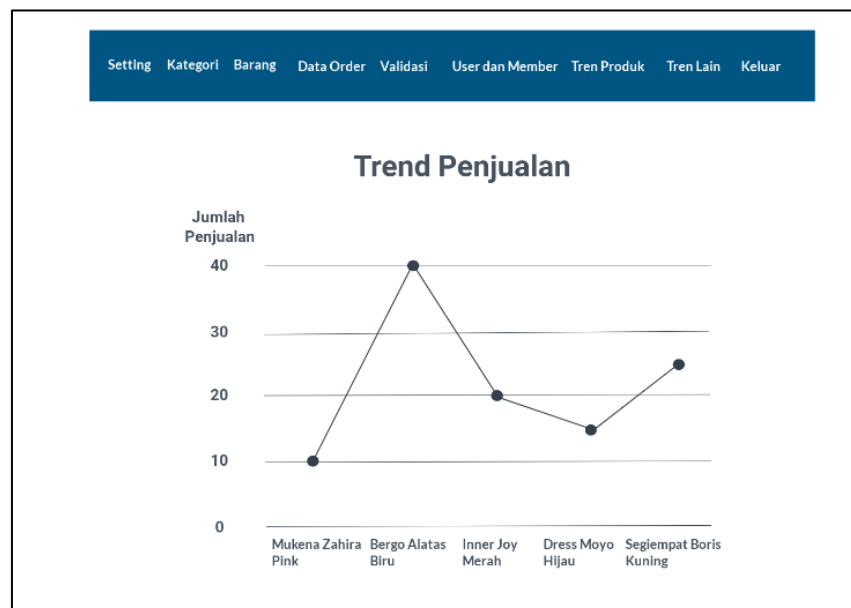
Setting Kategori Barang Data Order Validasi User dan Member Tren Produk Tren Lain Keluar

Trend Penjualan

Jumlah Penjualan

40

30

20

10

0

Mukena Zahira Pink

Bergo Alatas Biru

Inner Joy Merah

Dress Moyo Hijau

Segiempat Boris Kuning